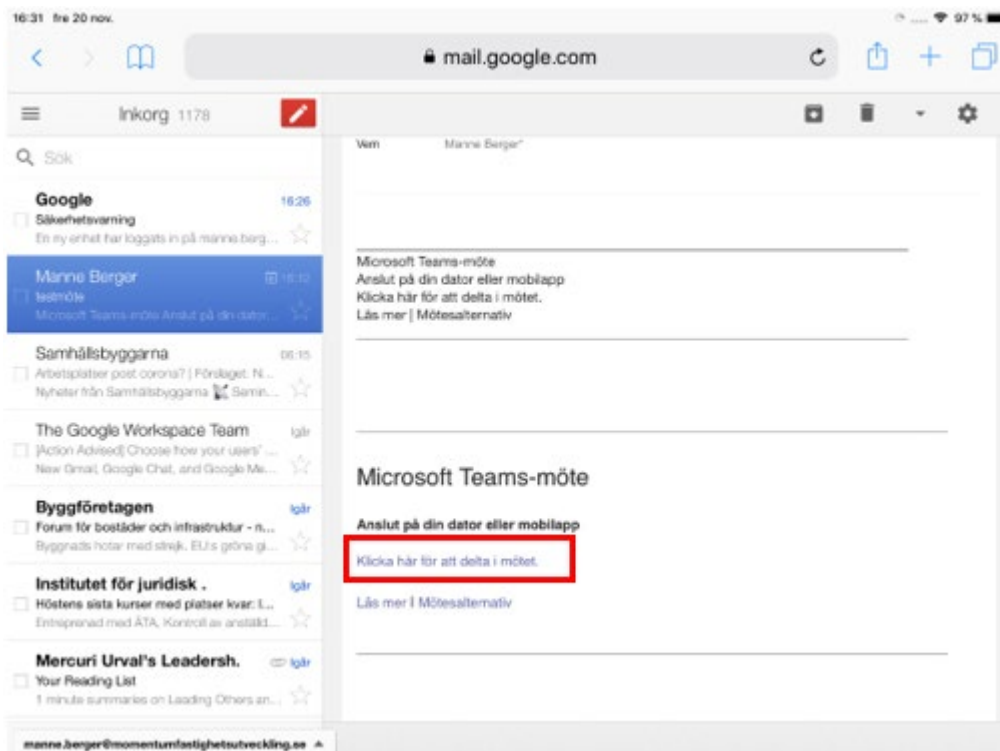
16:31 fre 20 nov.

97 %

mail.google.com

Inkorg 1178

Sök

Google
16:26
Säkerhetsvarning
En ny enhet har loggats in på manne.berg...

Manne Berger
16:10
testmöte
Microsoft Teams-möte Anslut på din dator...

Samhällsbyggarna
06:15
Arbetsplatser post corona? | Förslaget: N...
Nyheter från Samhällsbyggarna Semin...

The Google Workspace Team
Igår
[Action Advised] Choose how your users' ...
New Gmail, Google Chat, and Google Me...

Byggföretagen
Igår
Forum för bostäder och infrastruktur - n...
Byggnads hotar med strejk. EU:s gröna gi...

Institutet för juridisk .
Igår
Höstens sista kurser med platser kvar: I...
Entreprenad med ÅTA, Kontroll av anställd...

Mercuri Urval's Leadersh.
Igår
Your Reading List
1 minute summaries on Leading Others an...

manne.berger@momentumfastighetsutveckling.se

Vem
Manne Berger*

Microsoft Teams-möte
Anslut på din dator eller mobilapp
Klicka här för att delta i mötet.
Läs mer | Mötesalternativ

Microsoft Teams-möte

Anslut på din dator eller mobilapp

Klicka här för att delta i mötet.

Läs mer | Mötesalternativ